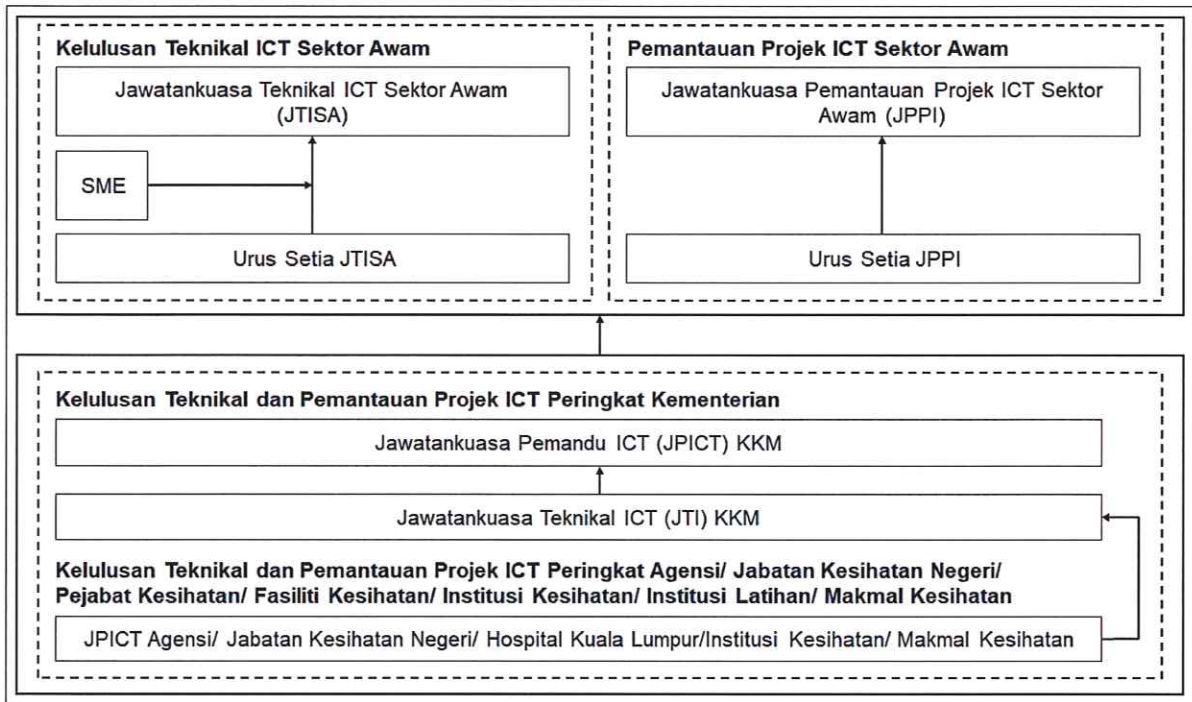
Kelulusan Teknikal ICT Sektor Awam

Jawatankuasa Teknikal ICT Sektor Awam (JTISA)

SME

Urus Setia JTISA

Pemantauan Projek ICT Sektor Awam

Jawatankuasa Pemantauan Projek ICT Sektor Awam (JPPI)

Urus Setia JPPI

Kelulusan Teknikal dan Pemantauan Projek ICT Peringkat Kementerian

Jawatankuasa Pemandu ICT (JPICT) KKM

Jawatankuasa Teknikal ICT (JTI) KKM

Kelulusan Teknikal dan Pemantauan Projek ICT Peringkat Agensi/ Jabatan Kesihatan Negeri/ Pejabat Kesihatan/ Fasiliti Kesihatan/ Institusi Kesihatan/ Institusi Latihan/ Makmal Kesihatan

JPICT Agensi/ Jabatan Kesihatan Negeri/ Hospital Kuala Lumpur/Institusi Kesihatan/ Makmal Kesihatan